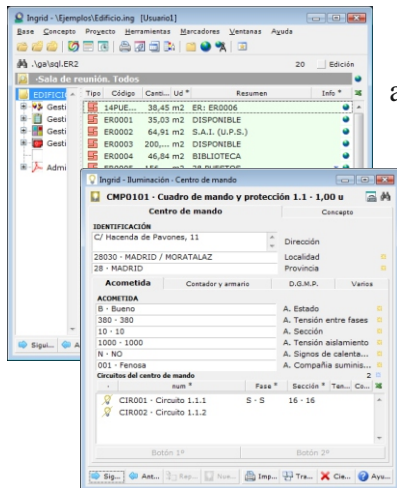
Ingrid - \Ejemplos\Edificio.ing [Usuario1]

Base Concepto Proyecto Herramientas Marcadores Ventanas Ayuda

.\ga\sql.ER2

20 Edición

-Sala de reunión. Todos

EDIFICIO

Gesti

Gesti

Gesti

Gesti

Admi

Tipo Código Canti... Ud * Resumen Info *

14PUE... 38,45 m2 ER: ER0006

ER0001 35,03 m2 DISPONIBLE

ER0002 64,91 m2 S.A.I. (U.P.S.)

ER0003 200,... m2 DISPONIBLE

ER0004 46,84 m2 BIBLIOTECA

Sigui...

a

Ingrid - Iluminación - Centro de mando

CMP0101 - Cuadro de mando y protección 1.1 - 1,00 u

Centro de mando

Concepto

IDENTIFICACIÓN

C/ Hacenda de Pavones, 11

Dirección

28030 - MADRID / MORATALAZ

Localidad

28 - MADRID

Provincia

Acometida

Contador y armario

D.G.M.P.

Varios

ACOMETIDA

B - Bueno

A. Estado

380 - 380

A. Tensión entre fases

10 - 10

A. Sección

1000 - 1000

A. Tensión aislamiento

N - NO

A. Signos de calenta...

001 - Fenosa

A. Compañía suminis...

Circuitos del centro de mando

num * Fase * Sección * Tan... Co...

CIR001 - Circuito 1.1.1 S - S 16 - 16

CIR002 - Circuito 1.1.2

Botón 1º

Botón 2º

Sig... Ant... Rep... Nue... Imp... Tre... Cie... Ayu...